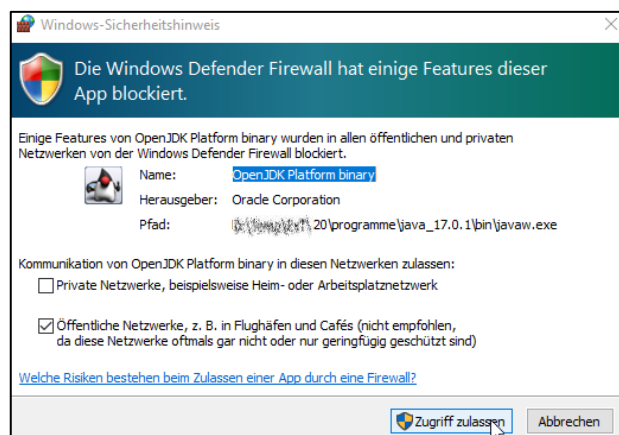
Windows-Sicherheitshinweis

Die Windows Defender Firewall hat einige Features dieser App blockiert.

Einige Features von OpenJDK Platform binary wurden in allen öffentlichen und privaten Netzwerken von der Windows Defender Firewall blockiert.

Name: OpenJDK Platform binary

Herausgeber: Oracle Corporation

Pfad: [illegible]20\programme\java_17.0.1\bin\javaw.exe

Kommunikation von OpenJDK Platform binary in diesen Netzwerken zulassen:

Private Netzwerke, beispielsweise Heim- oder Arbeitsplatznetzwerk

Öffentliche Netzwerke, z. B. in Flughäfen und Cafés (nicht empfohlen, da diese Netzwerke oftmals gar nicht oder nur geringfügig geschützt sind)

Welche Risiken bestehen beim Zulassen einer App durch eine Firewall?

Zugriff zulassen

Abbrechen